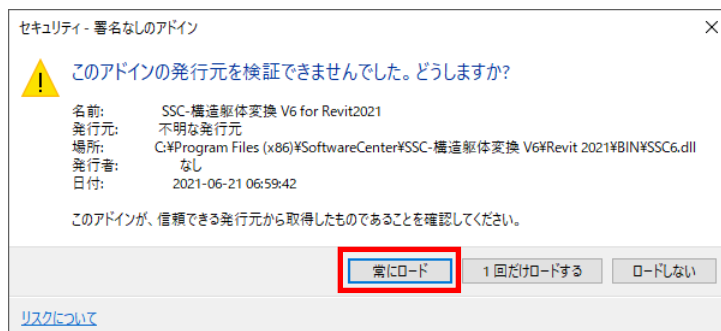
セキュリティ - 署名なしのアドイン

このアドインの発行元を検証できませんでした。どうしますか?

名前: SSC-構造躯体変換 V6 for Revit2021
発行元: 不明な発行元
場所: C:¥Program Files (x86)¥SoftwareCenter¥SSC-構造躯体変換 V6¥Revit 2021¥BIN¥SSC6.dll
発行者: なし
日付: 2021-06-21 06:59:42

このアドインが、信頼できる発行元から取得したものであることを確認してください。

常にロード
1 回だけロードする
ロードしない

リスクについて